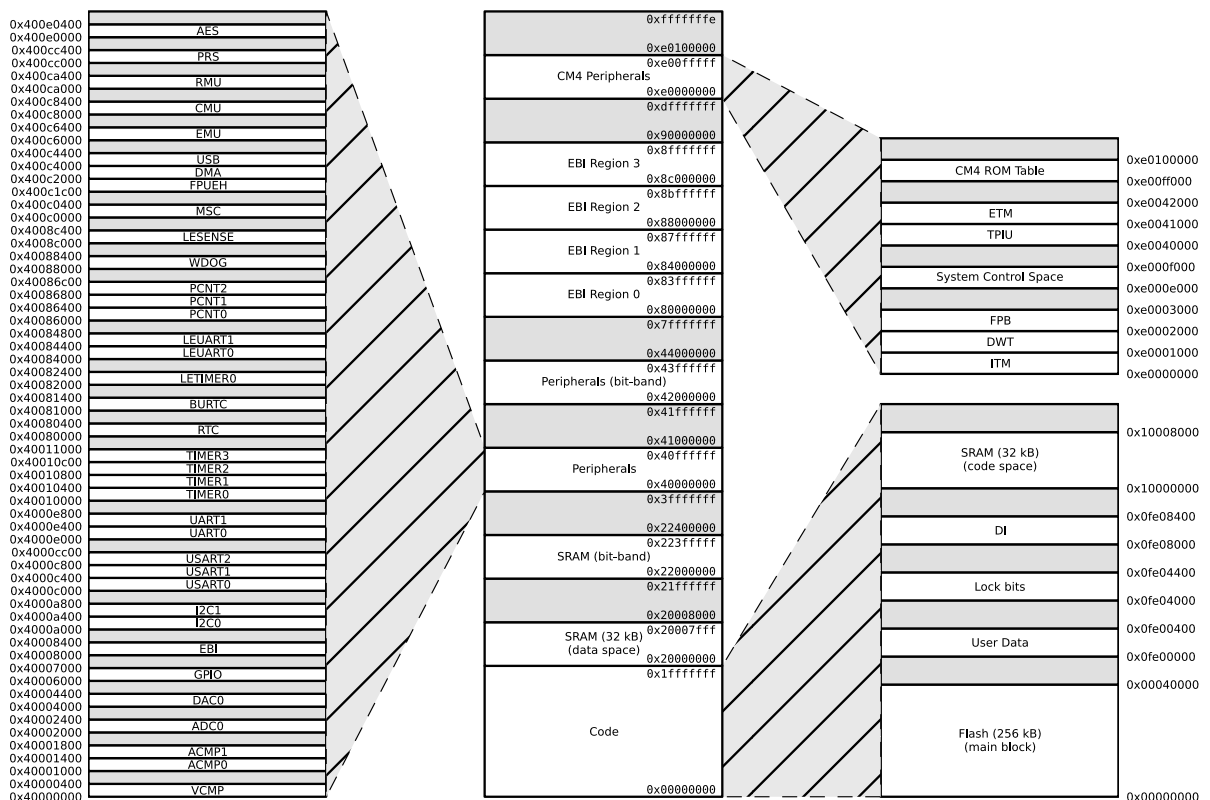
0x400e0400
AES
0x400e0000
0x400cc400
PRS
0x400cc000
0x400ca400
RMU
0x400ca000
0x400c8400
CMU
0x400c8000
0x400c6400
EMU
0x400c6000
0x400c4400
USB
0x400c4000
DMA
0x400c2000
FPUEH
0x400c1c00
0x400c0400
MSC
0x400c0000
0x4008c400
LESENSE
0x4008c000
0x40088400
WDOG
0x40088000
0x40086c00
PCNT2
0x40086800
PCNT1
0x40086400
PCNT0
0x40086000
0x40084800
LEUART1
0x40084400
LEUART0
0x40084000
0x40082400
LETIMER0
0x40082000
0x40081400
BURTC
0x40081000
0x40080400
RTC
0x40080000
0x40011000
TIMER3
0x40010c00
TIMER2
0x40010800
TIMER1
0x40010400
TIMER0
0x40010000
0x4000e800
UART1
0x4000e400
UART0
0x4000e000
0x4000cc00
USART2
0x4000c800
USART1
0x4000c400
USART0
0x4000c000
0x4000a800
I2C1
0x4000a400
I2C0
0x4000a000
0x40008400
EBI
0x40008000
0x40007000
GPIO
0x40006000
0x40004400
DAC0
0x40004000
0x40002400
ADC0
0x40002000
0x40001800
ACMP1
0x40001400
ACMP0
0x40001000
0x40000400
VCMP
0x40000000

0xfffffffe
0xe0100000
0xe00fffff
CM4 Peripherals
0xe0000000
0xdfffffff
0x90000000
0x8fffffff
EBI Region 3
0x8c000000
0x8bffffff
EBI Region 2
0x88000000
0x87ffffff
EBI Region 1
0x84000000
0x83ffffff
EBI Region 0
0x80000000
0x7fffffff
0x44000000
0x43ffffff
Peripherals (bit-band)
0x42000000
0x41ffffff
0x41000000
0x40ffffff
Peripherals
0x40000000
0x3fffffff
0x22400000
0x223fffff
SRAM (bit-band)
0x22000000
0x21ffffff
0x20008000
0x20007fff
SRAM (32 kB)
(data space)
0x20000000
0x1fffffff
Code
0x00000000

0xe0100000
CM4 ROM Table
0xe00ff000
0xe0042000
ETM
0xe0041000
TPIU
0xe0040000
0xe000f000
System Control Space
0xe000e000
0xe0003000
FPB
0xe0002000
DWT
0xe0001000
ITM
0xe0000000

0x10008000
SRAM (32 kB)
(code space)
0x10000000
0x0fe08400
DI
0x0fe08000
0x0fe04400
Lock bits
0x0fe04000
0x0fe00400
User Data
0x0fe00000
0x00040000
Flash (256 kB)
(main block)
0x00000000